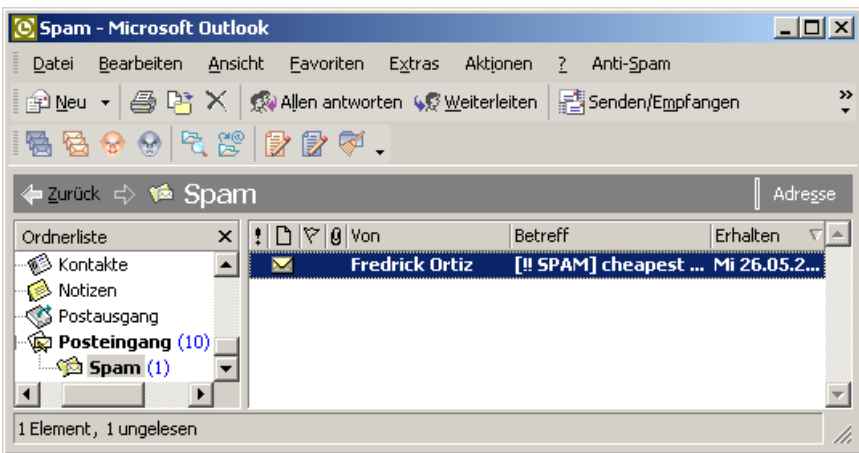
Spam - Microsoft Outlook

Datei Bearbeiten Ansicht Favoriten Extras Aktionen ? Anti-Spam

Neu Allen antworten Weiterleiten Senden/Empfangen

Zurück Spam Adresse

Ordnerliste

Kontakte
Notizen
Postausgang
Posteingang (10)
Spam (1)

| ! | | | | Von | Betreff | Erhalten |
|---|---|---|---|---|---|---|
| | | | | Fredrick Ortiz | [!! SPAM] cheapest ... | Mi 26.05.2... |

1 Element, 1 ungelesen